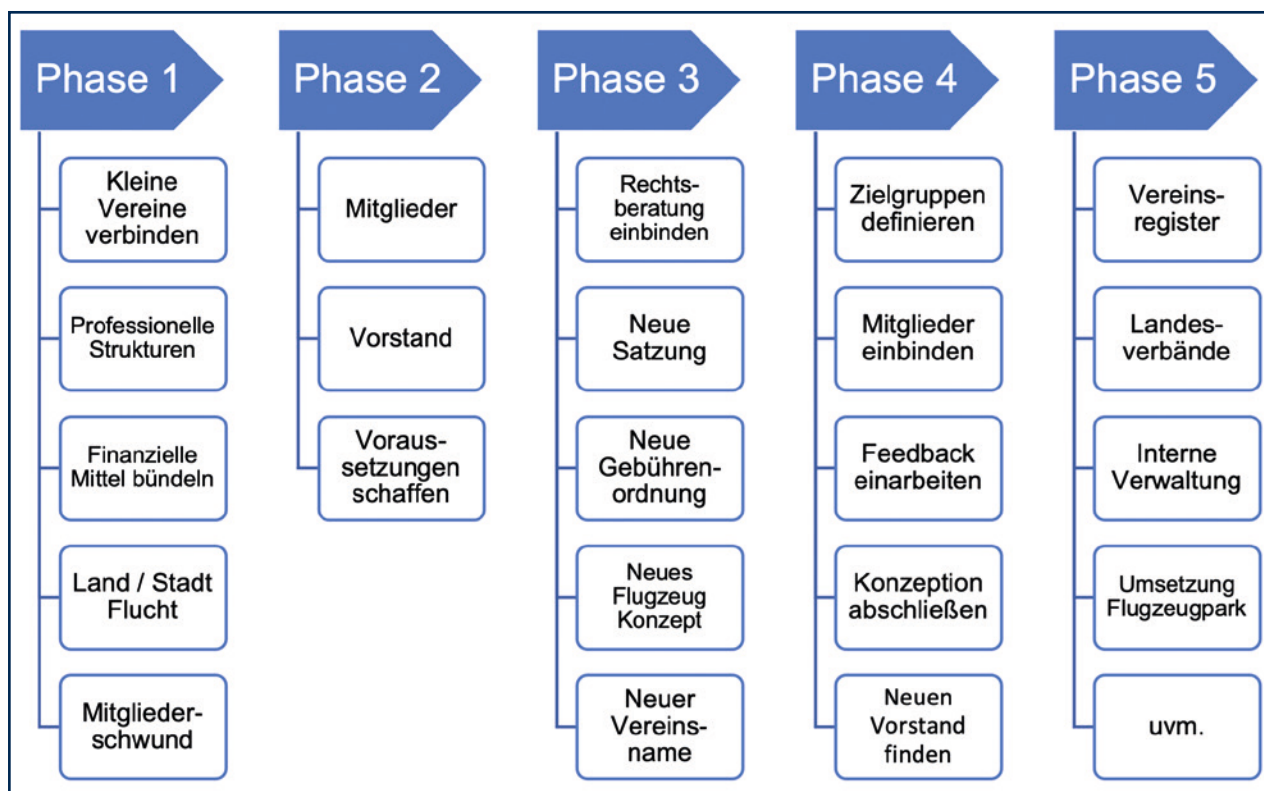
Phase 1

Kleine Vereine verbinden

Professionelle Strukturen

Finanzielle Mittel bündeln

Land / Stadt Flucht

Mitgliederschwund

Phase 2

Mitglieder

Vorstand

Voraussetzungen schaffen

Phase 3

Rechtsberatung einbinden

Neue Satzung

Neue Gebührenordnung

Neues Flugzeug Konzept

Neuer Vereinsname

Phase 4

Zielgruppen definieren

Mitglieder einbinden

Feedback einarbeiten

Konzeption abschließen

Neuen Vorstand finden

Phase 5

Vereinsregister

Landesverbände

Interne Verwaltung

Umsetzung Flugzeugpark

uvm.